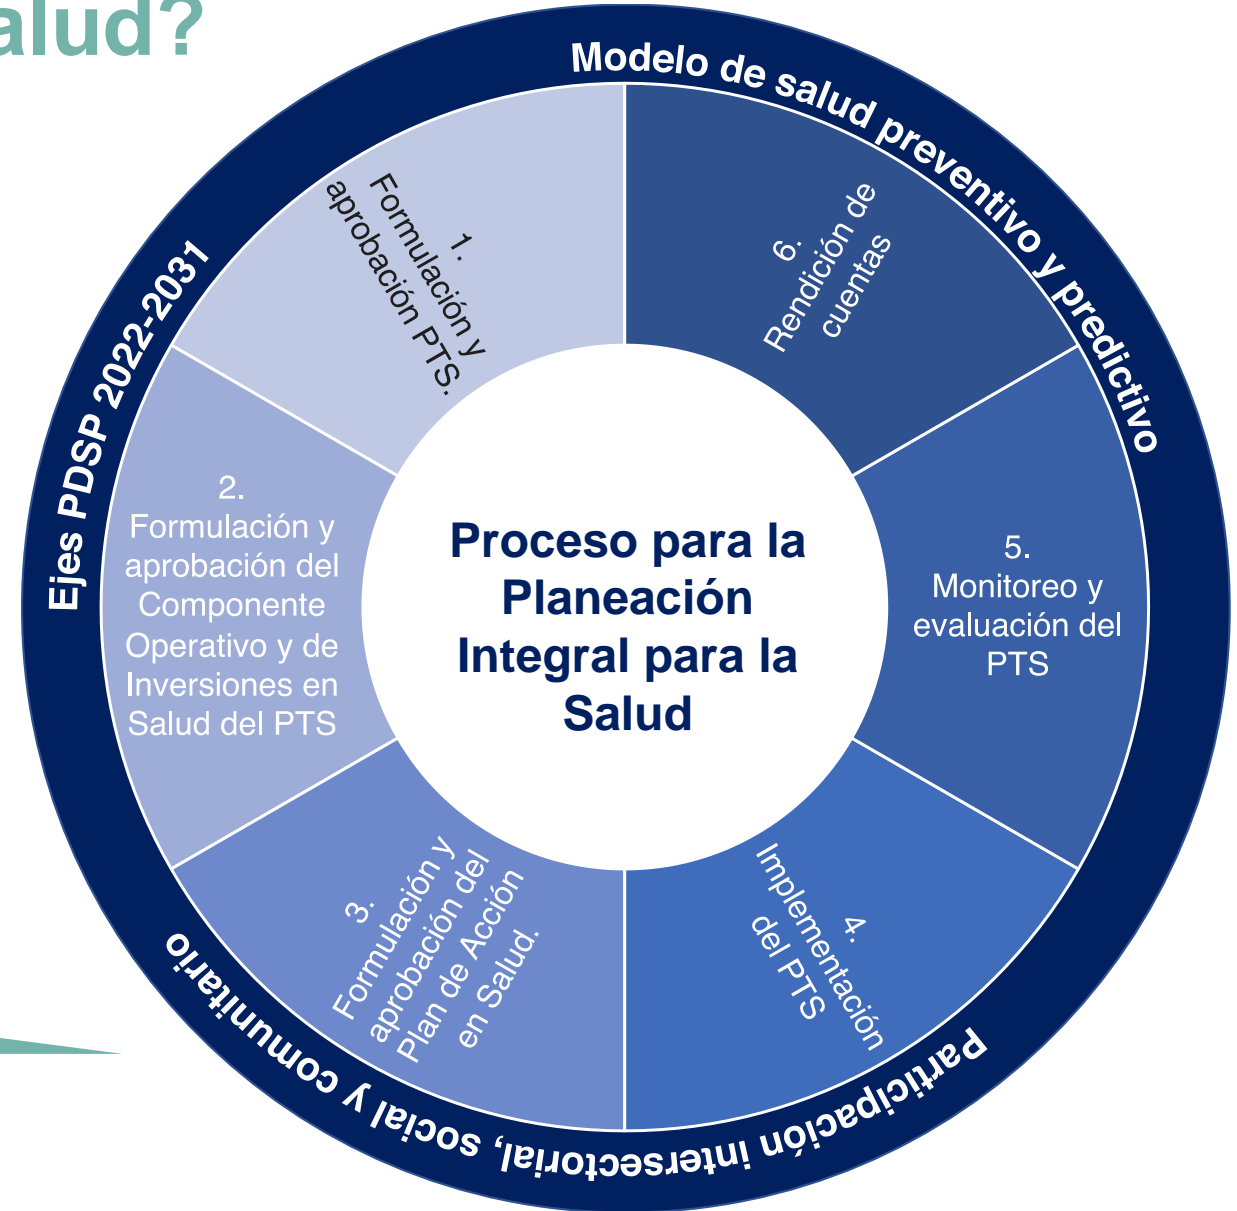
alud?

Modelo de salud preventivo y predictivo

Ejes PDSP 2022-2031

Participación intersectorial, social y comunitario

Proceso para la Planeación Integral para la Salud

1. Formulación y aprobación PTS.

2. Formulación y aprobación del Componente Operativo y de Inversiones en Salud del PTS

3. Formulación y aprobación del Plan de Acción en Salud.

4. Implementación del PTS

5. Monitoreo y evaluación del PTS

6. Rendición de cuentas